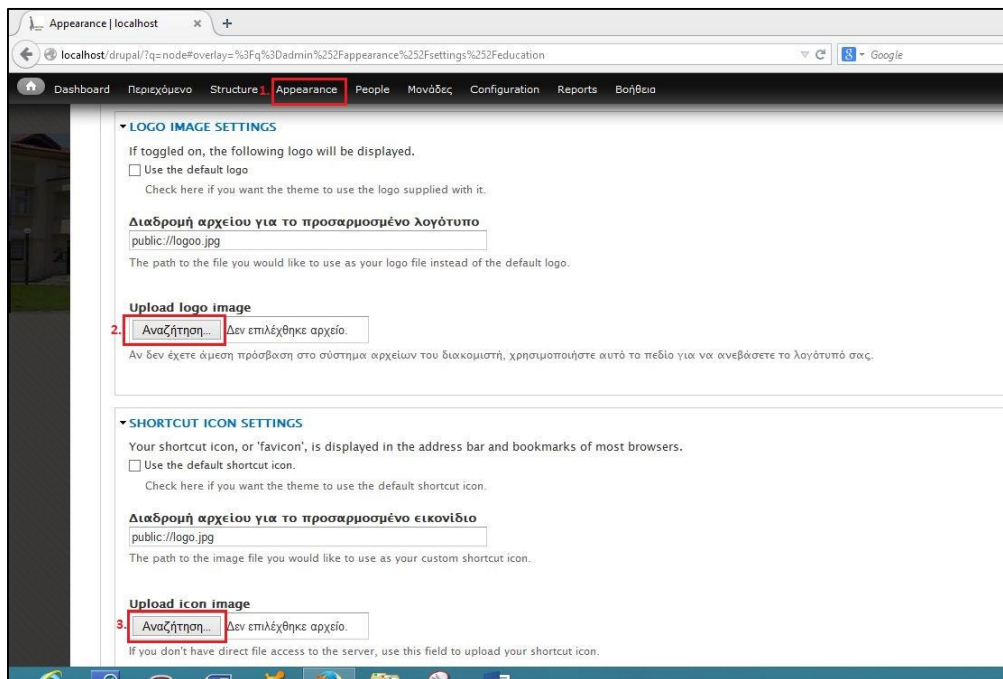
Appearance | localhost ×  +

localhost/drupal/?q=node#overlay=%3Fq%3Dadmin%252Fappearance%252Fsettings%252Feducation

Google

Dashboard Περιεχόμενο Structure 1. Appearance People Μονάδες Configuration Reports Βοήθεια

▾ LOGO IMAGE SETTINGS

If toggled on, the following logo will be displayed.

Use the default logo

Check here if you want the theme to use the logo supplied with it.

Διαδρομή αρχείου για το προσαρμοσμένο λογότυπο

public://logoo.jpg

The path to the file you would like to use as your logo file instead of the default logo.

Upload logo image

2. Αναζήτηση... Δεν επιλέχθηκε αρχείο.

Αν δεν έχετε άμεση πρόσβαση στο σύστημα αρχείων του διακομιστή, χρησιμοποιήστε αυτό το πεδίο για να ανεβάσετε το λογότυπό σας.

▾ SHORTCUT ICON SETTINGS

Your shortcut icon, or 'favicon', is displayed in the address bar and bookmarks of most browsers.

Use the default shortcut icon.

Check here if you want the theme to use the default shortcut icon.

Διαδρομή αρχείου για το προσαρμοσμένο εικονίδιο

public://logo.jpg

The path to the image file you would like to use as your custom shortcut icon.

Upload icon image

3. Αναζήτηση... Δεν επιλέχθηκε αρχείο.

If you don't have direct file access to the server, use this field to upload your shortcut icon.